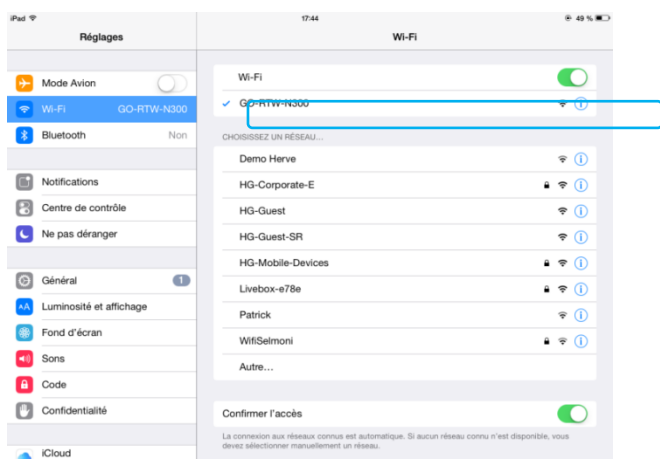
iPad
17:44
49 %

Réglages

Mode Avion
Wi-Fi GO-RTW-N300
Bluetooth Non

Notifications
Centre de contrôle
Ne pas déranger

Général 1
Luminosité et affichage
Fond d'écran
Sons
Code
Confidentialité

iCloud

Wi-Fi

Wi-Fi
GO-RTW-N300

CHOISISSEZ UN RÉSEAU...
Demo Herve
HG-Corporate-E
HG-Guest
HG-Guest-SR
HG-Mobile-Devices
Livebox-e78e
Patrick
WifiSelmoni
Autre...

Confirmer l'accès
La connexion aux réseaux connus est automatique. Si aucun réseau connu n'est disponible, vous devez sélectionner manuellement un réseau.